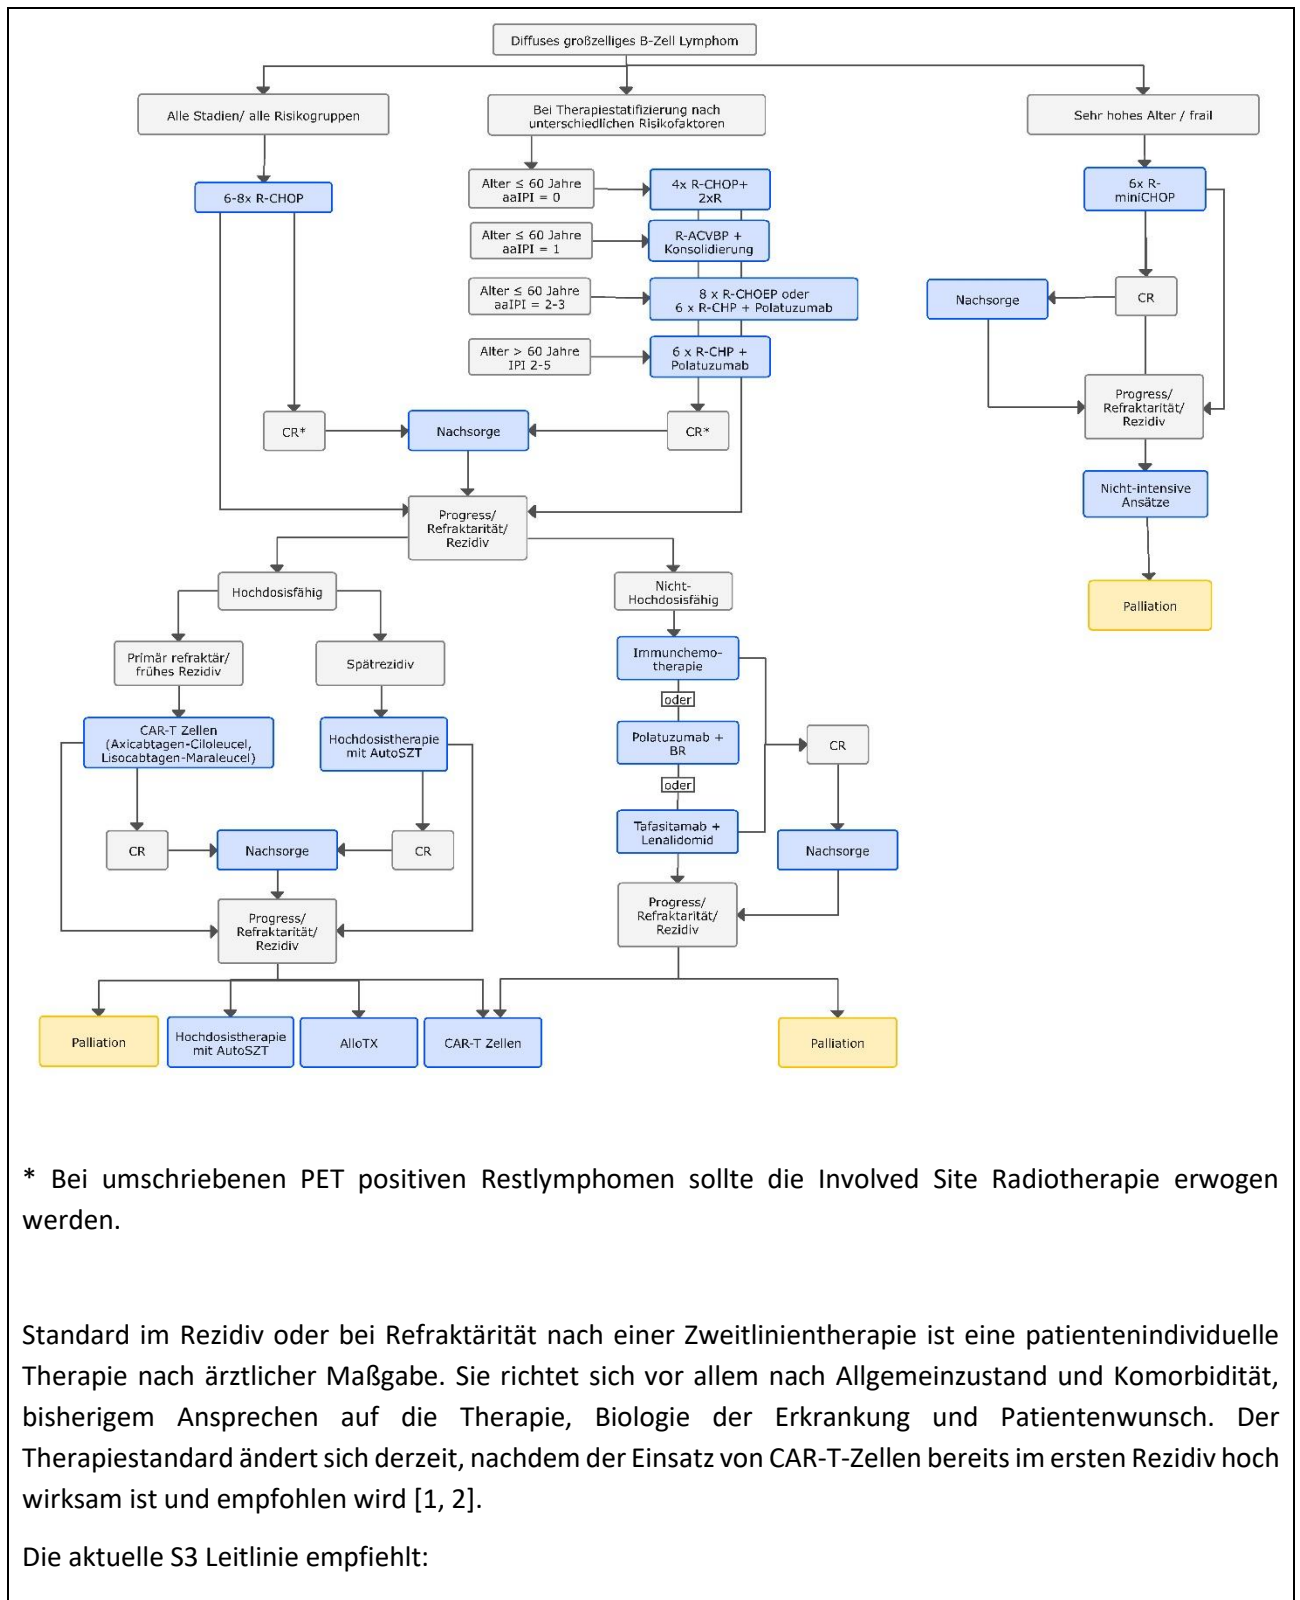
Diffuses großzelliges B-Zell Lymphom

Alle Stadien/ alle Risikogruppen

Bei Therapiestatifizierung nach unterschiedlichen Risikofaktoren

Sehr hohes Alter / frail

6-8x R-CHOP

Alter ≤ 60 Jahre aaIPI = 0

4x R-CHOP+ 2xR

Alter ≤ 60 Jahre aaIPI = 1

R-ACVBP + Konsolidierung

Alter ≤ 60 Jahre aaIPI = 2-3

8 x R-CHOEP oder 6 x R-CHP + Polatuzumab

Alter > 60 Jahre IPI 2-5

6 x R-CHP + Polatuzumab

6x R-miniCHOP

Nachsorge

CR

Progress/ Refraktarität/ Rezidiv

Nicht-intensive Ansätze

Palliation

CR*

Nachsorge

CR*

Progress/ Refraktarität/ Rezidiv

Hochdosisfähig

Nicht-Hochdosisfähig

Primär refraktär/ frühes Rezidiv

Spätrezidiv

Immunchemo-therapie

oder

Polatuzumab + BR

oder

Tafasitamab + Lenalidomid

CR

CAR-T Zellen (Axicabtagen-Ciloleucel, Lisocabtagen-Maraleucel)

Hochdosistherapie mit AutoSZT

CR

Nachsorge

CR

Nachsorge

Progress/ Refraktarität/ Rezidiv

Progress/ Refraktarität/ Rezidiv

Palliation

Hochdosistherapie mit AutoSZT

AlloTX

CAR-T Zellen

Palliation

* Bei umschriebenen PET positiven Restlymphomen sollte die Involved Site Radiotherapie erwogen werden.

Standard im Rezidiv oder bei Refraktärität nach einer Zweitlinientherapie ist eine patientenindividuelle Therapie nach ärztlicher Maßgabe. Sie richtet sich vor allem nach Allgemeinzustand und Komorbidität, bisherigem Ansprechen auf die Therapie, Biologie der Erkrankung und Patientenwunsch. Der Therapiestandard ändert sich derzeit, nachdem der Einsatz von CAR-T-Zellen bereits im ersten Rezidiv hoch wirksam ist und empfohlen wird [1, 2].

Die aktuelle S3 Leitlinie empfiehlt: